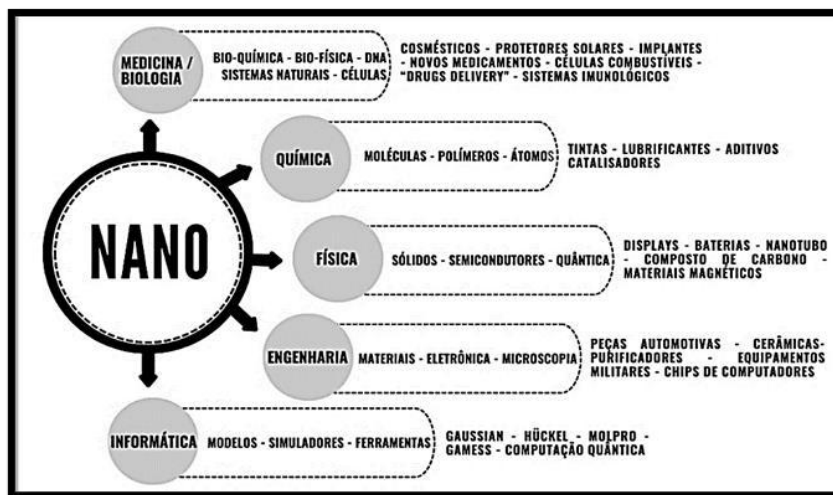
NANO

MEDICINA / BIOLOGIA

BIO-QUÍMICA - BIO-FÍSICA - DNA SISTEMAS NATURAIS - CÉLULAS

COSMÉSTICOS - PROTETORES SOLARES - IMPLANTES - NOVOS MEDICAMENTOS - CÉLULAS COMBUSTÍVEIS - "DRUGS DELIVERY" - SISTEMAS IMUNOLÓGICOS

QUÍMICA

MOLÉCULAS - POLÍMEROS - ÁTOMOS

TINTAS - LUBRIFICANTES - ADITIVOS CATALISADORES

FÍSICA

SÓLIDOS - SEMICONDUTORES - QUÂNTICA

DISPLAYS - BATERIAS - NANOTUBO - COMPOSTO DE CARBONO - MATERIAIS MAGNÉTICOS

ENGENHARIA

MATERIAIS - ELETRÔNICA - MICROSCOPIA

PEÇAS AUTOMOTIVAS - CERÂMICAS-PURIFICADORES - EQUIPAMENTOS MILITARES - CHIPS DE COMPUTADORES

INFORMÁTICA

MODELOS - SIMULADORES - FERRAMENTAS

GAUSSIAN - HÜCKEL - MOLPRO - GAMESS - COMPUTAÇÃO QUÂNTICA